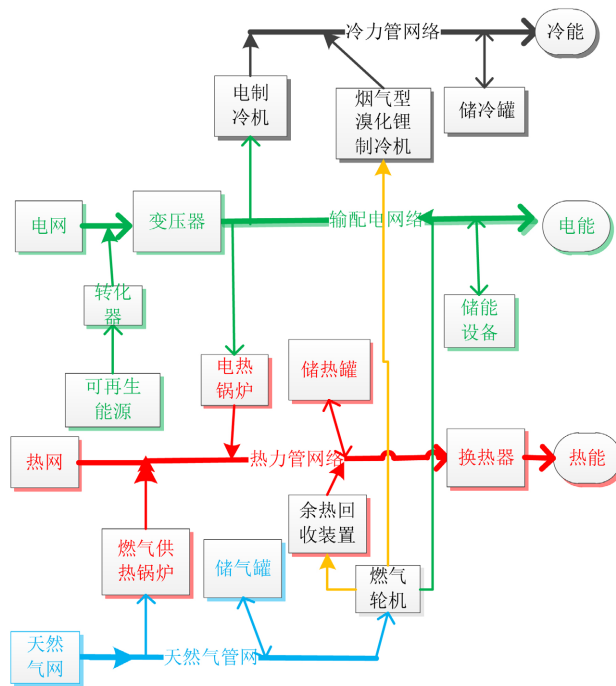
冷力管网络

冷能

电制冷机

烟气型溴化锂制冷机

储冷罐

电网

变压器

输配电网络

电能

转化器

储能设备

可再生能源

电热锅炉

储热罐

热网

热力管网络

换热器

热能

余热回收装置

燃气供热锅炉

储气罐

燃气轮机

天然气网

天然气管网